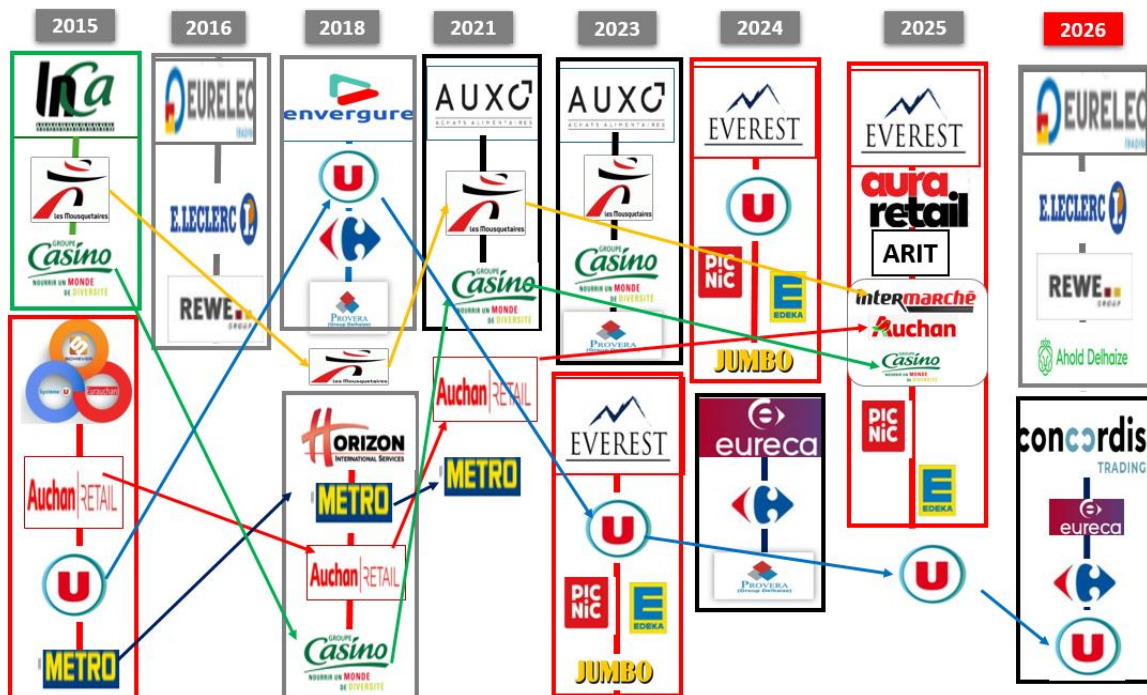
2015
2016
2018
2021
2023
2024
2025
2026

InCa
les Mousquetaires
GROUPE Casino NOURRIR UN MONDE DE DIVERSITÉ
SONEUROP
Système U
EURAUCHAN
Auchan RETAIL
U
METRO

EURELEC TRADING
E.LECLERC
REWE GROUP

envergure
U
PROVERA (Group Delhaize)
les Mousquetaires
HORIZON INTERNATIONAL SERVICES
METRO
Auchan RETAIL
GROUPE Casino NOURRIR UN MONDE DE DIVERSITÉ

AUXO ACHATS ALIMENTAIRES
les Mousquetaires
GROUPE Casino NOURRIR UN MONDE DE DIVERSITÉ
Auchan RETAIL
METRO

AUXO ACHATS ALIMENTAIRES
les Mousquetaires
GROUPE Casino NOURRIR UN MONDE DE DIVERSITÉ
PROVERA (Group Delhaize)
EVEREST
U
PIC NIC
EDEKA
JUMBO

EVEREST
U
PIC NIC
EDEKA
JUMBO
eureca
PROVERA (Group Delhaize)

EVEREST
aura retail
ARIT
intermarché
Auchan
GROUPE Casino NOURRIR UN MONDE DE DIVERSITÉ
PIC NIC
EDEKA
U

EURELEC TRADING
E.LECLERC
REWE GROUP
Ahold Delhaize
concordis TRADING
eureca
U